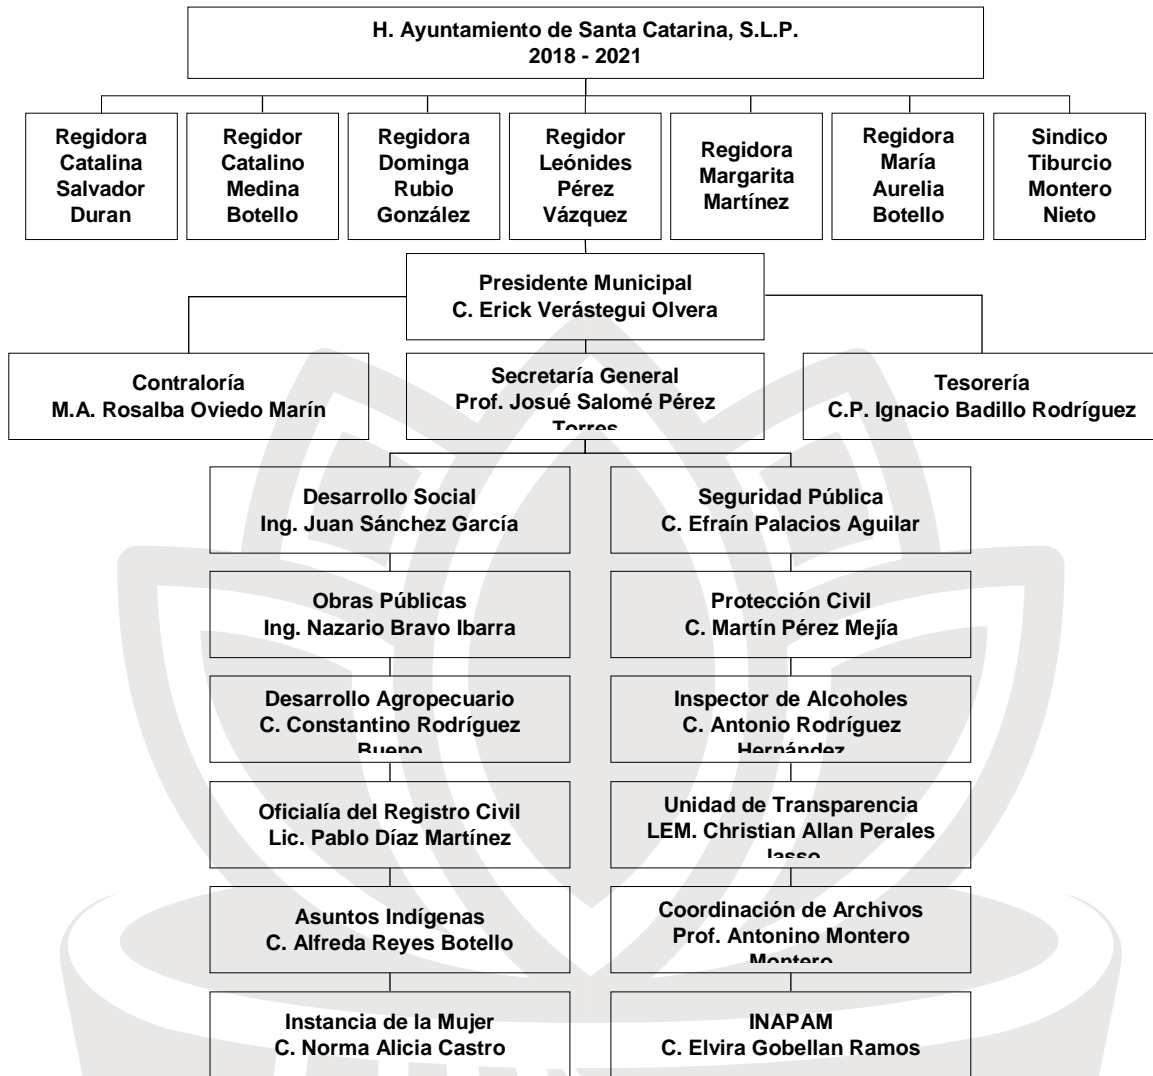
H. Ayuntamiento de Santa Catarina, S.L.P.
2018 - 2021

Regidora Catalina Salvador Duran

Regidor Catalino Medina Botello

Regidora Dominga Rubio González

Regidor Leónides Pérez Vázquez

Regidora Margarita Martínez

Regidora María Aurelia Botello

Sindico Tiburcio Montero Nieto

Presidente Municipal
C. Erick Verástegui Olvera

Contraloría
M.A. Rosalba Oviedo Marín

Secretaría General
Prof. Josué Salomé Pérez Torres

Tesorería
C.P. Ignacio Badillo Rodríguez

Desarrollo Social
Ing. Juan Sánchez García

Seguridad Pública
C. Efraín Palacios Aguilar

Obras Públicas
Ing. Nazario Bravo Ibarra

Protección Civil
C. Martín Pérez Mejía

Desarrollo Agropecuario
C. Constantino Rodríguez Bueno

Inspector de Alcoholes
C. Antonio Rodríguez Hernández

Oficialía del Registro Civil
Lic. Pablo Díaz Martínez

Unidad de Transparencia
LEM. Christian Allan Perales Jasso

Asuntos Indígenas
C. Alfreda Reyes Botello

Coordinación de Archivos
Prof. Antonino Montero Montero

Instancia de la Mujer
C. Norma Alicia Castro

INAPAM
C. Elvira Gobellan Ramos